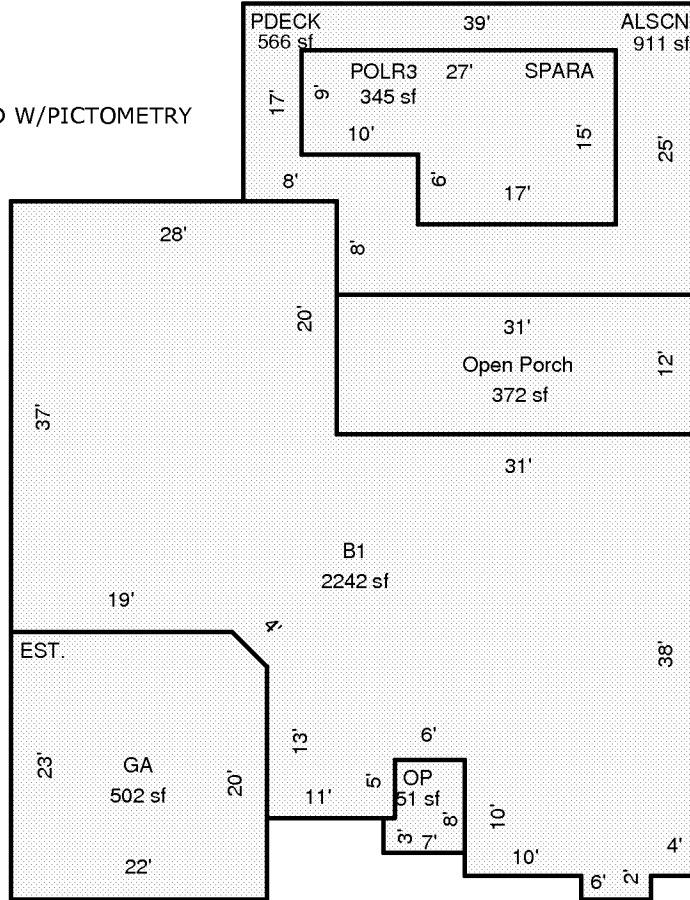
D W/PICTOMETRY

PDECK
566 sf

39'

ALSCN
911 sf

17'

POLR3 27' SPARA
345 sf

9'

10'

15'

25'

8'

6'

17'

28'

8'

20'

31'

Open Porch
372 sf

12'

37'

31'

B1
2242 sf

19'

4'

EST.

38'

13'

6'

23'

GA
502 sf

20'

11'

5'

OP
51 sf

8'

10'

3'

7'

10'

4'

22'

6'

2'